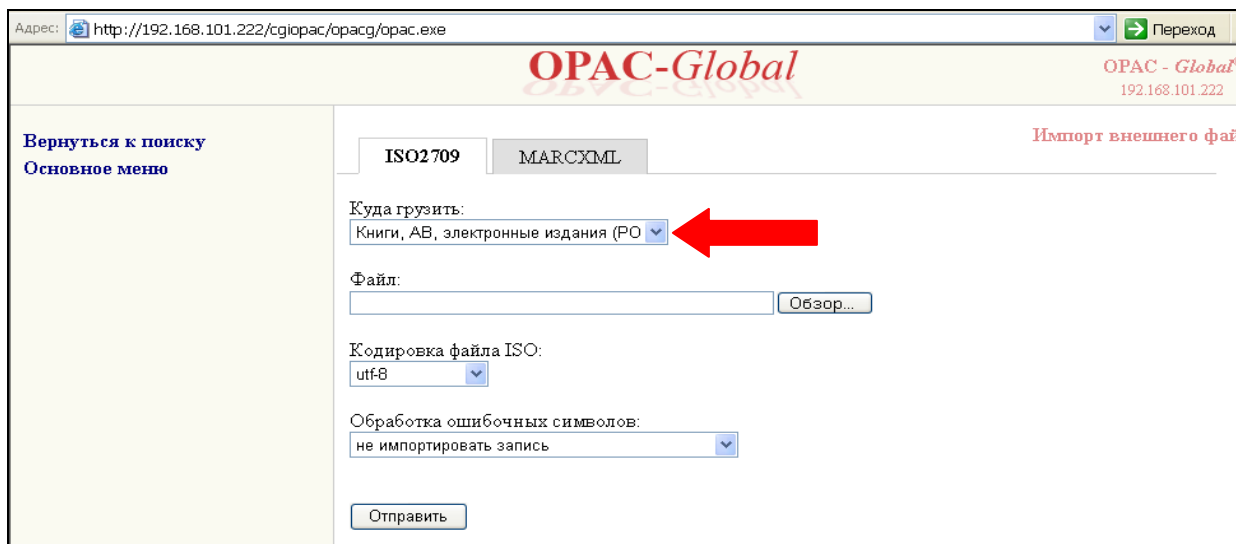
Адрес: http://192.168.101.222/cgiopac/opacg/opac.exe

Переход

OPAC-Global

OPAC - Global
192.168.101.222

Вернуться к поиску
Основное меню

Импорт внешнего фай

ISO2709

MARCXML

Куда грузить:
Книги, АВ, электронные издания (РО

Файл:
Обзор...

Кодировка файла ISO:
utf-8

Обработка ошибочных символов:
не импортировать запись

Отправить